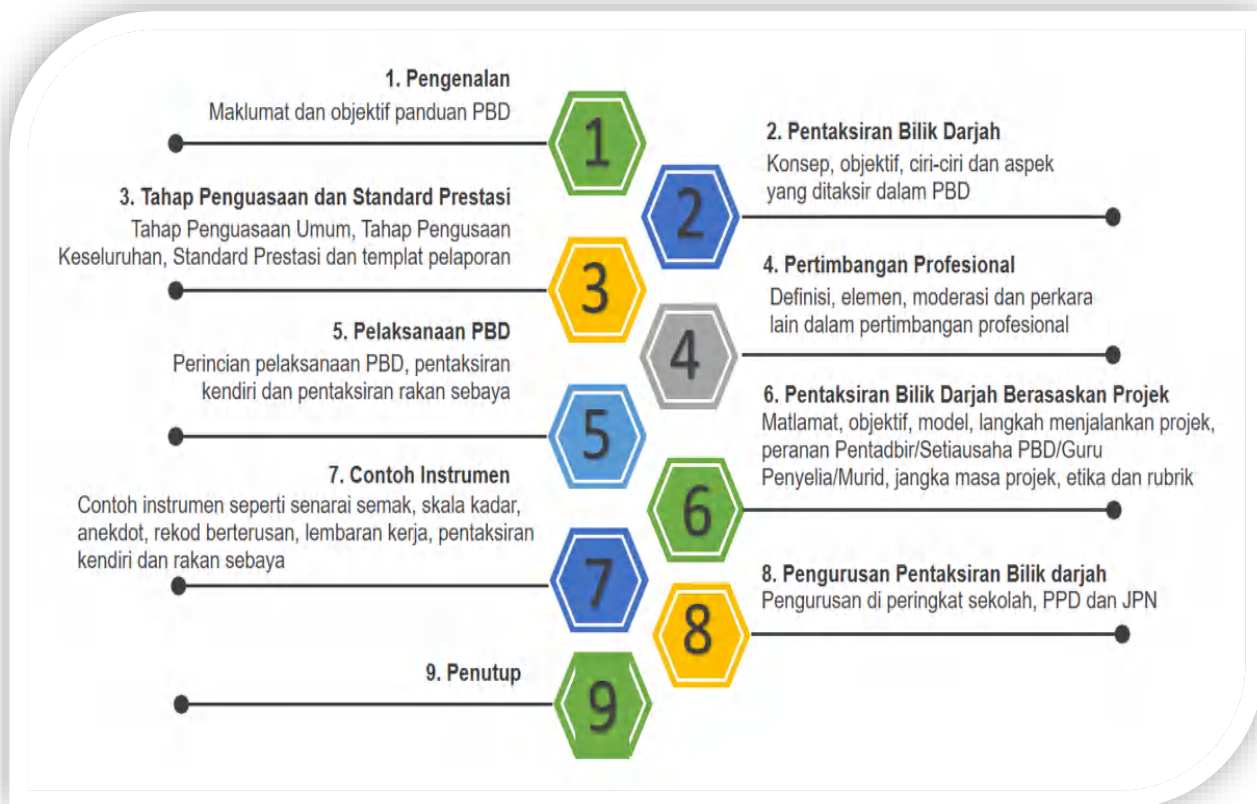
1. Pengenalan
Maklumat dan objektif panduan PBD

1

2. Pentaksiran Bilik Darjah
Konsep, objektif, ciri-ciri dan aspek yang ditaksir dalam PBD

2

3. Tahap Penguasaan dan Standard Prestasi
Tahap Penguasaan Umum, Tahap Pengusaan Keseluruhan, Standard Prestasi dan templat pelaporan

3

4. Pertimbangan Profesional
Definisi, elemen, moderasi dan perkara lain dalam pertimbangan profesional

4

5. Pelaksanaan PBD
Perincian pelaksanaan PBD, pentaksiran kendiri dan pentaksiran rakan sebaya

5

6. Pentaksiran Bilik Darjah Berasaskan Projek
Matlamat, objektif, model, langkah menjalankan projek, peranan Pentadbir/Setiausaha PBD/Guru Penyelia/Murid, jangka masa projek, etika dan rubrik

6

7. Contoh Instrumen
Contoh instrumen seperti senarai semak, skala kadar, anekdot, rekod berterusan, lembaran kerja, pentaksiran kendiri dan rakan sebaya

7

8. Pengurusan Pentaksiran Bilik darjah
Pengurusan di peringkat sekolah, PPD dan JPN

8

9. Penutup

9